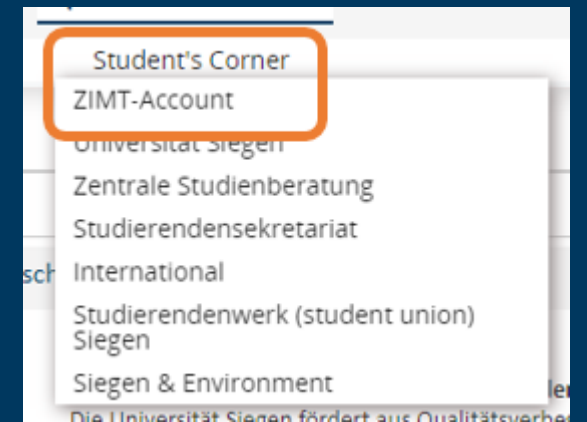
Student's Corner
ZIMT-Account
Universität Siegen
Zentrale Studienberatung
Studierendensekretariat
International
Studierendenwerk (student union) Siegen
Siegen & Environment

sch

le

Die Universität Siegen fördert aus Qualitätsverbe